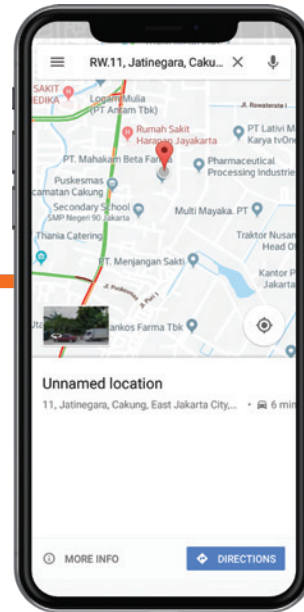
RW.11, Jatinegara, Caku...

SAKIT MEDIKA

Logam Mulia (PT Antam Tbk)

Jl. Rawaterate I

Rumah Sakit Harapan Jayakarta

PT Lativi Media Karya tvOne

PT. Mahakam Beta Farma

Pharmaceutical Processing Industries

Puskesmas Kecamatan Cakung

Secondary School SMP Negeri 90 Jakarta

Multi Mayaka. PT

Thania Catering

Traktor Nusantara Head Of

PT. Menjangan Sakti

Kantor P Jakarta

Jl. Pulo Ayang

Jl. Pulo I

Utama

Indofarma Tbk

Unnamed location

11, Jatinegara, Cakung, East Jakarta City,... • 6 min

MORE INFO

DIRECTIONS